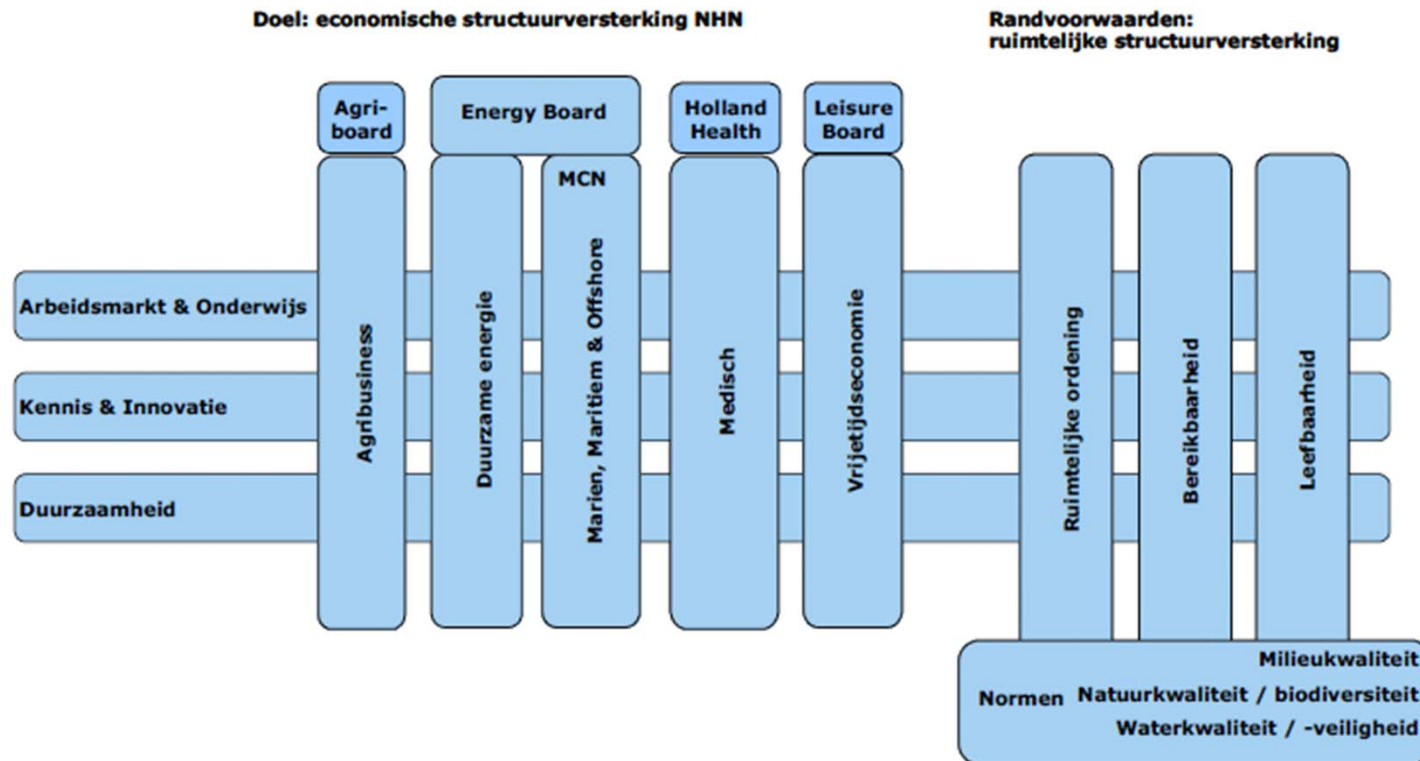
Doel: economische structuurversterking NHN

Randvoorwaarden: ruimtelijke structuurversterking

Agri-board

Energy Board

Holland Health

Leisure Board

MCN

Arbeidsmarkt & Onderwijs

Kennis & Innovatie

Duurzaamheid

Agribusiness

Duurzame energie

Marien, Maritiem & Offshore

Medisch

Vrijetijdseconomie

Ruimtelijke ordening

Bereikbaarheid

Leefbaarheid

Normen

Milieukwaliteit

Natuurkwaliteit / biodiversiteit

Waterkwaliteit / -veiligheid